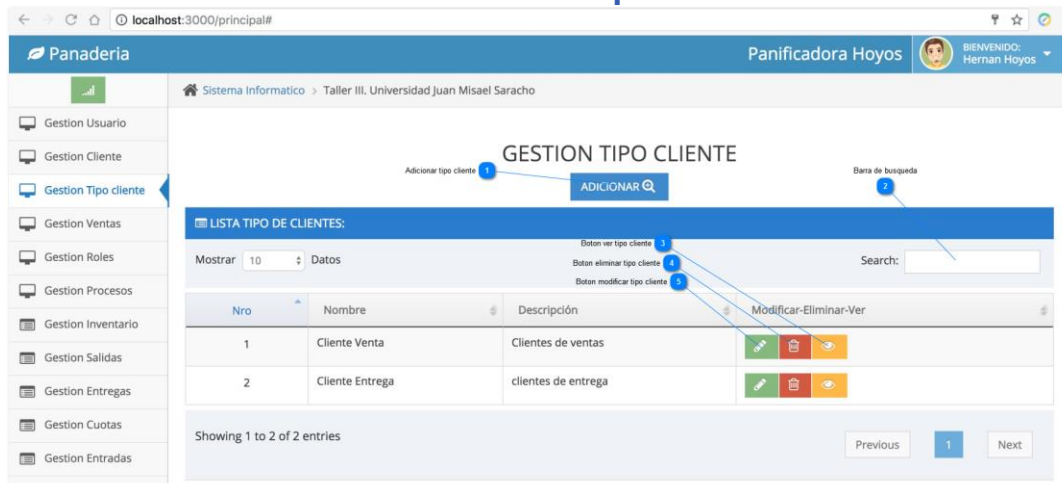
localhost:3000/principal#

Panaderia

Panificadora Hoyos

BIENVENIDO:
Hernan Hoyos

Gestion Usuario
Gestion Cliente
Gestion Tipo cliente
Gestion Ventas
Gestion Roles
Gestion Procesos
Gestion Inventario
Gestion Salidas
Gestion Entregas
Gestion Cuotas
Gestion Entradas

Sistema Informatico > Taller III. Universidad Juan Misael Saracho

GESTION TIPO CLIENTE

Adicionar tipo cliente 1

ADICIONAR

Barra de busqueda 2

LISTA TIPO DE CLIENTES:

Mostrar 10 Datos

Boton ver tipo cliente 3
Boton eliminar tipo cliente 4
Boton modificar tipo cliente 5

Search:

| Nro | Nombre | Descripción | Modificar-Eliminar-Ver |
|---|---|---|---|
| 1 | Cliente Venta | Clientes de ventas | |
| 2 | Cliente Entrega | clientes de entrega | |

Showing 1 to 2 of 2 entries

Previous 1 Next